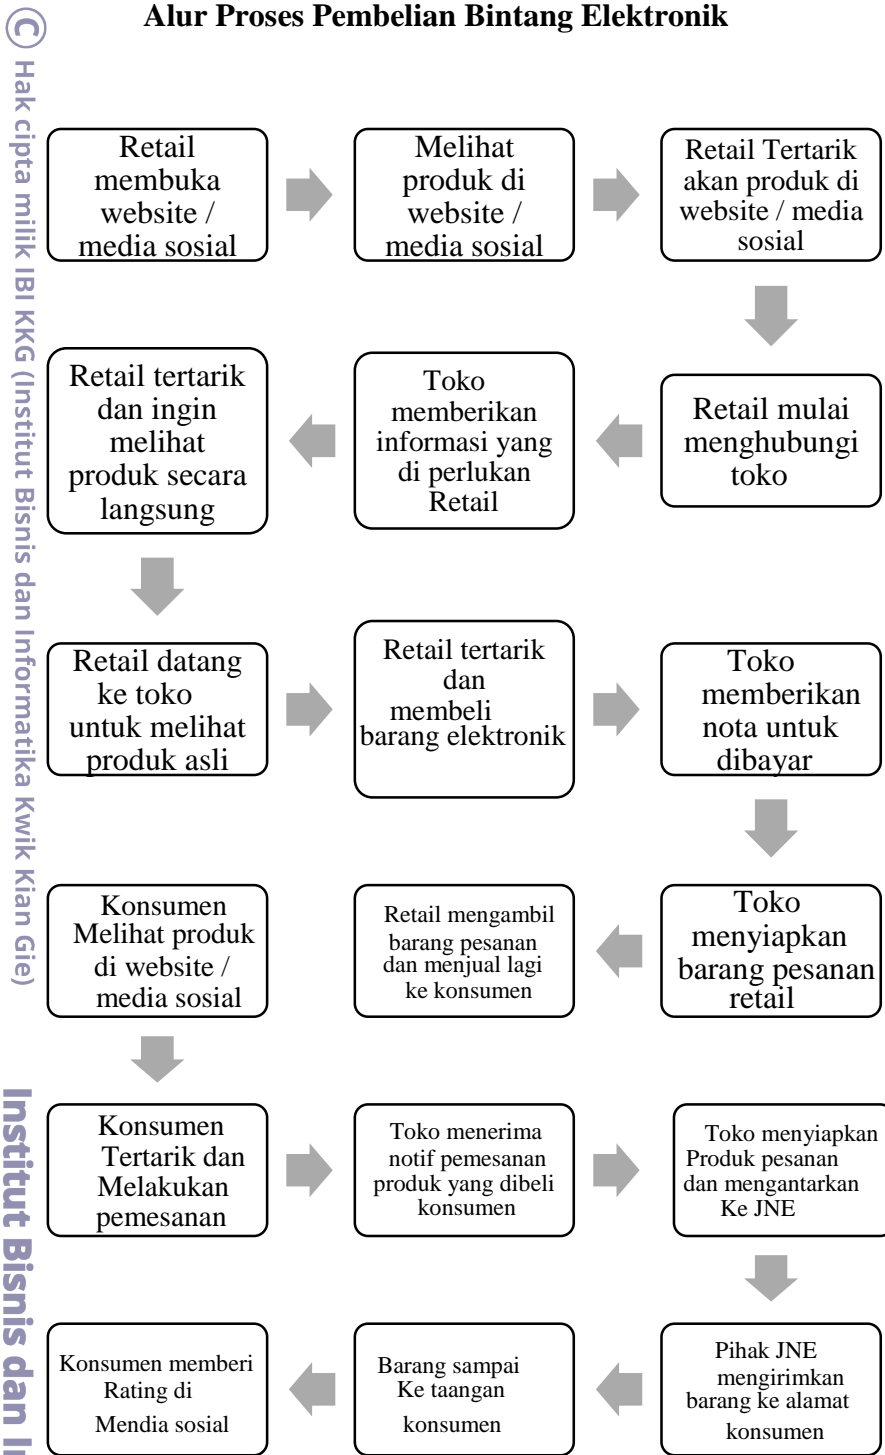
Alur Proses Pembelian Bintang Elektronik

Retail membuka website / media sosial

Melihat produk di website / media sosial

Retail Tertarik akan produk di website / media sosial

Retail mulai menghubungi toko

Toko memberikan informasi yang di perlukan Retail

Retail tertarik dan ingin melihat produk secara langsung

Retail datang ke toko untuk melihat produk asli

Retail tertarik dan membeli barang elektronik

Toko memberikan nota untuk dibayar

Toko menyiapkan barang pesanan retail

Retail mengambil barang pesanan dan menjual lagi ke konsumen

Konsumen Melihat produk di website / media sosial

Konsumen Tertarik dan Melakukan pemesanan

Toko menerima notif pemesanan produk yang dibeli konsumen

Toko menyiapkan Produk pesanan dan mengantarkan Ke JNE

Pihak JNE mengirimkan barang ke alamat konsumen

Barang sampai Ke taangan konsumen

Konsumen memberi Rating di Mendia sosial

© Hak cipta milik IBI KKG (Institut Bisnis dan Informatika Kwik Kian Gie)

Institut Bisnis dan I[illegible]